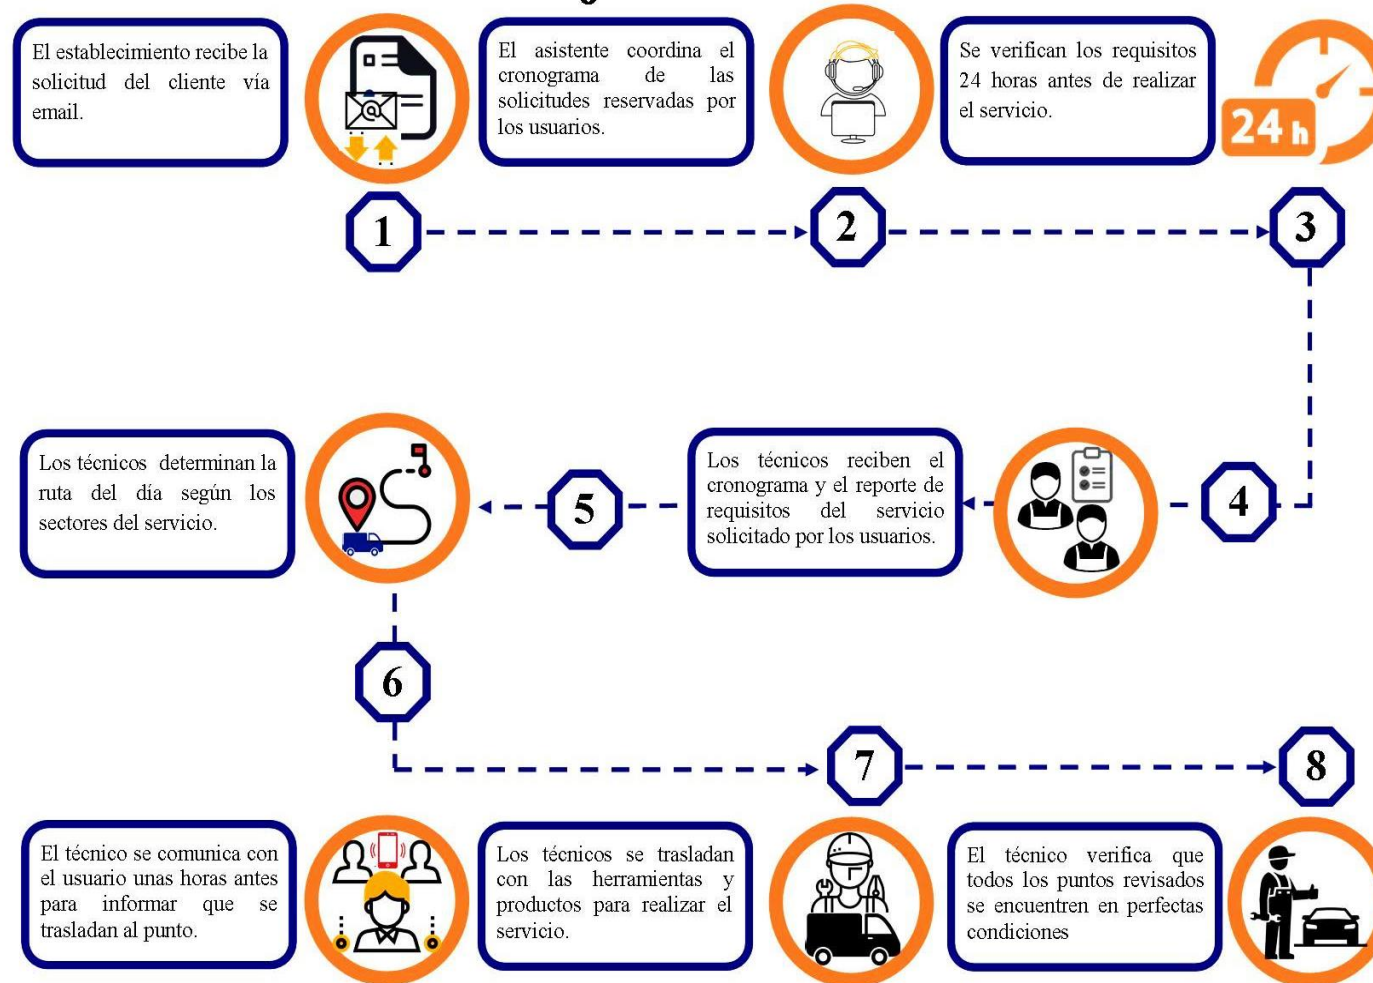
El establecimiento recibe la solicitud del cliente vía email.

El asistente coordina el cronograma de las solicitudes reservadas por los usuarios.

Se verifican los requisitos 24 horas antes de realizar el servicio.

24 h

1

2

3

Los técnicos determinan la ruta del día según los sectores del servicio.

5

Los técnicos reciben el cronograma y el reporte de requisitos del servicio solicitado por los usuarios.

4

6

7

8

El técnico se comunica con el usuario unas horas antes para informar que se trasladan al punto.

Los técnicos se trasladan con las herramientas y productos para realizar el servicio.

El técnico verifica que todos los puntos revisados se encuentren en perfectas condiciones